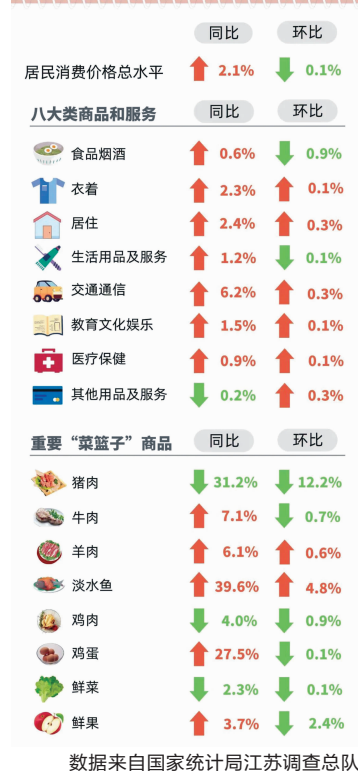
| | 同比 | 环比 |
|---|---|---|
| 居民消费价格总水平 | 2.1% | 0.1% |

| 八大类商品和服务 | 同比 | 环比 |
|---|---|---|
| 食品烟酒 | 0.6% | 0.9% |
| 衣着 | 2.3% | 0.1% |
| 居住 | 2.4% | 0.3% |
| 生活用品及服务 | 1.2% | 0.1% |
| 交通通信 | 6.2% | 0.3% |
| 教育文化娱乐 | 1.5% | 0.1% |
| 医疗保健 | 0.9% | 0.1% |
| 其他用品及服务 | 0.2% | 0.3% |

| 重要“菜篮子”商品 | 同比 | 环比 |
|---|---|---|
| 猪肉 | 31.2% | 12.2% |
| 牛肉 | 7.1% | 0.7% |
| 羊肉 | 6.1% | 0.6% |
| 淡水鱼 | 39.6% | 4.8% |
| 鸡肉 | 4.0% | 0.9% |
| 鸡蛋 | 27.5% | 0.1% |
| 鲜菜 | 2.3% | 0.1% |
| 鲜果 | 3.7% | 2.4% |

数据来自国家统计局江苏调查总队